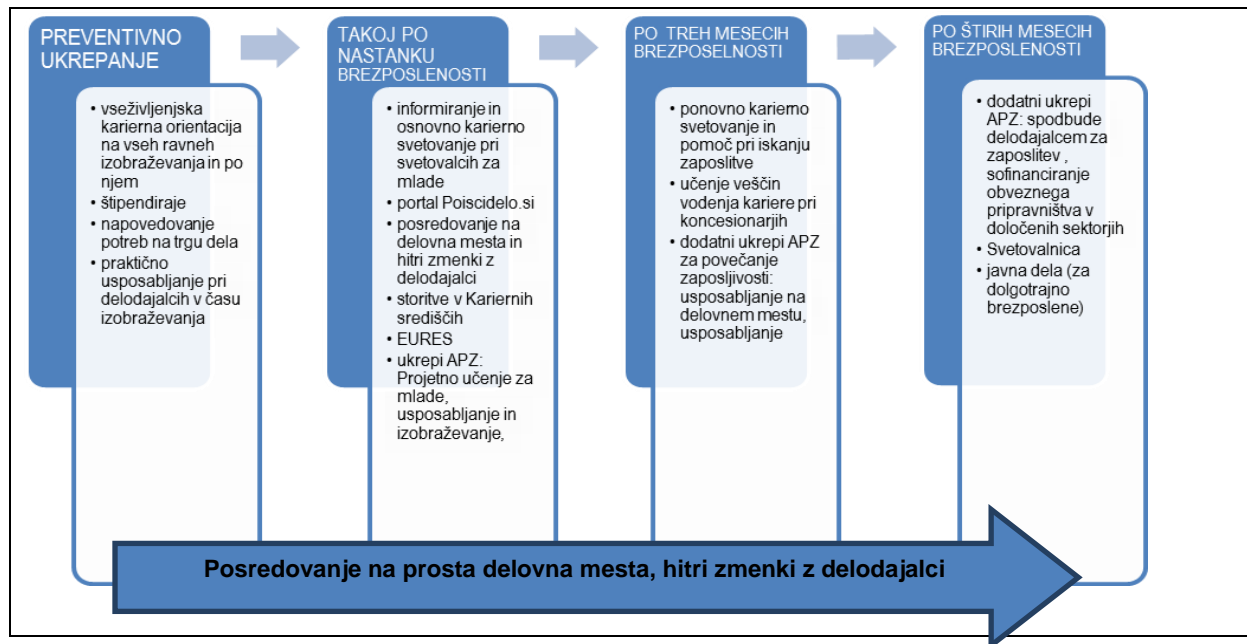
PREVENTIVNO UKREPANJE

- vseživljenjska karierna orientacija na vseh ravneh izobraževanja in po njem
- štipendiraje
- napovedovanje potreb na trgu dela
- praktično usposabljanje pri delodajalcih v času izobraževanja

TAKOJ PO NASTANKU BREZPOSLENOSTI

- informiranje in osnovno karierno svetovanje pri svetovalcih za mlade
- portal Poiscidelo.si
- posredovanje na delovna mesta in hitri zmenki z delodajalci
- storitve v Karierních središčih
- EURES
- ukrepi APZ: Projetno učenje za mlade, usposabljanje in izobraževanje,

PO TREH MESECIH BREZPOSELNOSTI

- ponovno karierno svetovanje in pomoč pri iskanju zaposlitve
- učenje veščin vodenja kariere pri koncesionarjih
- dodatni ukrepi APZ za povečanje zaposljivosti: usposabljanje na delovnem mestu, usposabljanje

PO ŠTIRIH MESECIH BREZPOSLENOSTI

- dodatni ukrepi APZ: spodbude delodajalcem za zaposlitev , sofinanciranje obveznega pripravništva v določenih sektorjih
- Svetovalnica
- javna dela (za dolgotrajno brezposlene)

Posredovanje na prosta delovna mesta, hitri zmenki z delodajalci